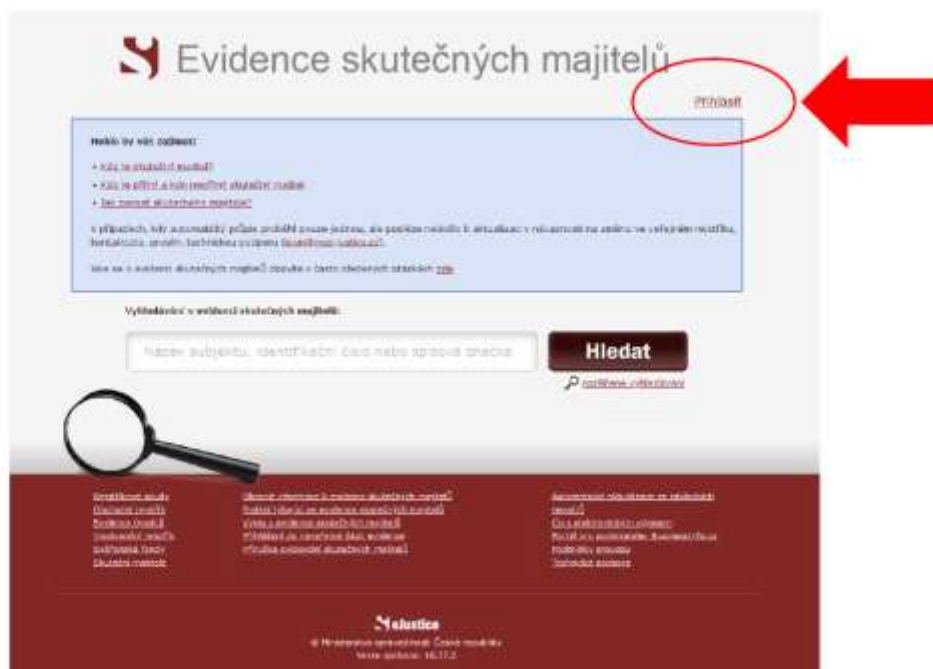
Evidence skutečných majitelů

Přihlásit

Mohlo by vás zajímat:

• Kdo je skutečný majitel?
• Kdo je přímý a kdo nepřímý skutečný majitel
• Jak zapsat skutečného majitele?

V případech, kdy automatický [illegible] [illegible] pouze jednou, ale později nebude k aktualizaci v návaznosti na změnu ve veřejném rejstříku, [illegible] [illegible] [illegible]

Více se o evidenci skutečných majitelů dozvíte v často kladených otázkách zde

Vyhledávání v evidenci skutečných majitelů:

Název subjektu, identifikační číslo nebo spisová značka

Hledat

rozšířené vyhledávání

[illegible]
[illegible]
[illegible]
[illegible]
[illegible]
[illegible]

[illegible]
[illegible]
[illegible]
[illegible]
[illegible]

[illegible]
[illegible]
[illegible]
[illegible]
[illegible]
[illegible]

eJustice
© Ministerstvo spravedlnosti České republiky
Verze aplikace: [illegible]